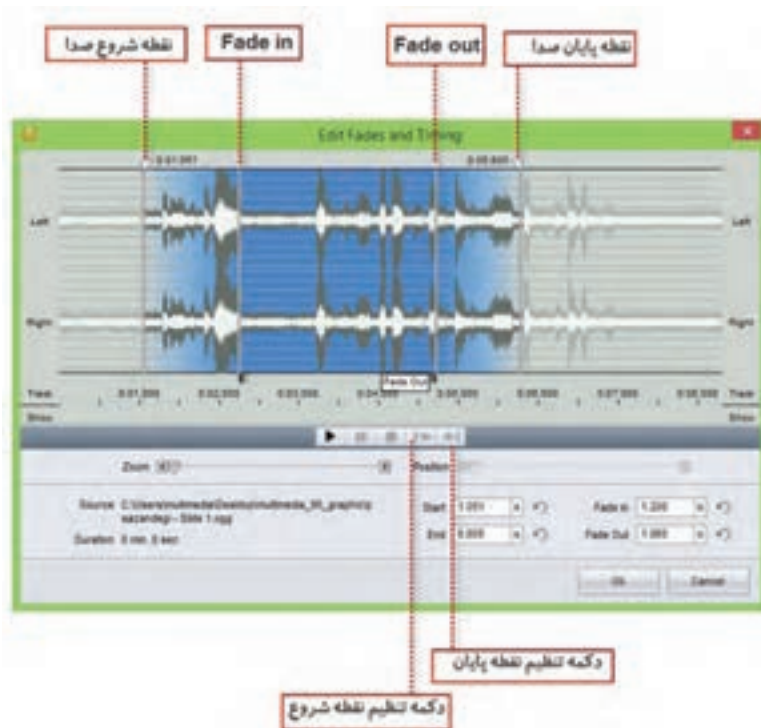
نقطه شروع صدا

Fade in

Fade out

نقطه پایان صدا

Edit Fades and Trimming

0:01.051

0:05.601

Left

Left

Right

Right

Fade Out

Track

Show

0:01.000

0:02.000

0:03.000

0:04.000

0:05.000

0:06.000

0:07.000

0:08.000

Track

Show

Zoom

Position

Source: C:\Users\multimedia\Desktop\multimedia_06_graphic\p sazandegi - Slide 1.ogg

Duration: 0 min, 0 sec

Start 1.051

End 5.600

Fade In 1.220

Fade Out 1.060

OK

Cancel

دکمه تنظیم نقطه پایان

دکمه تنظیم نقطه شروع